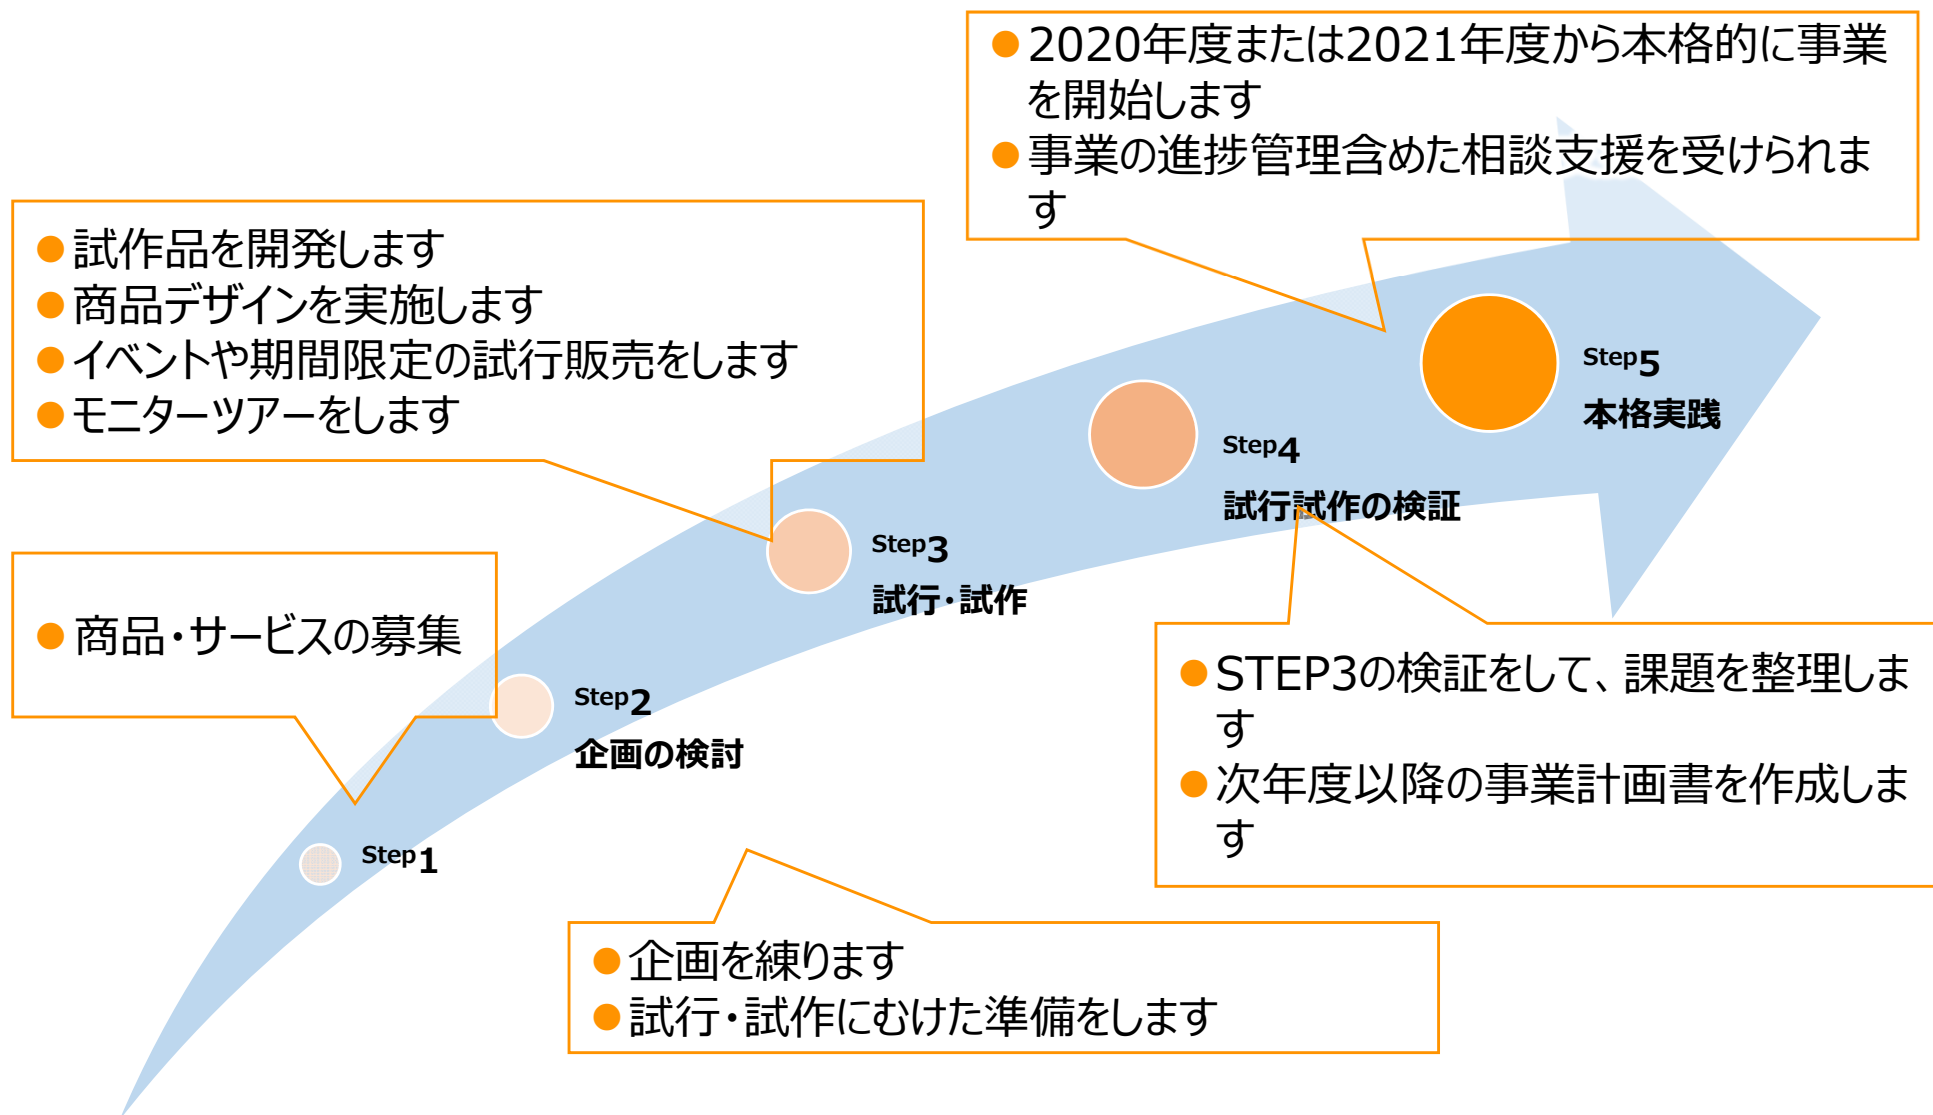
● 2020年度または2021年度から本格的に事業を開始します
● 事業の進捗管理含めた相談支援を受けられます

● 試作品を開発します
● 商品デザインを実施します
● イベントや期間限定の試行販売をします
● モニターツアーをします

Step5
本格実践

Step4
試行試作の検証

Step3
試行・試作

● 商品・サービスの募集

Step2
企画の検討

● STEP3の検証をして、課題を整理します
● 次年度以降の事業計画書を作成します

Step1

● 企画を練ります
● 試行・試作にむけた準備をします